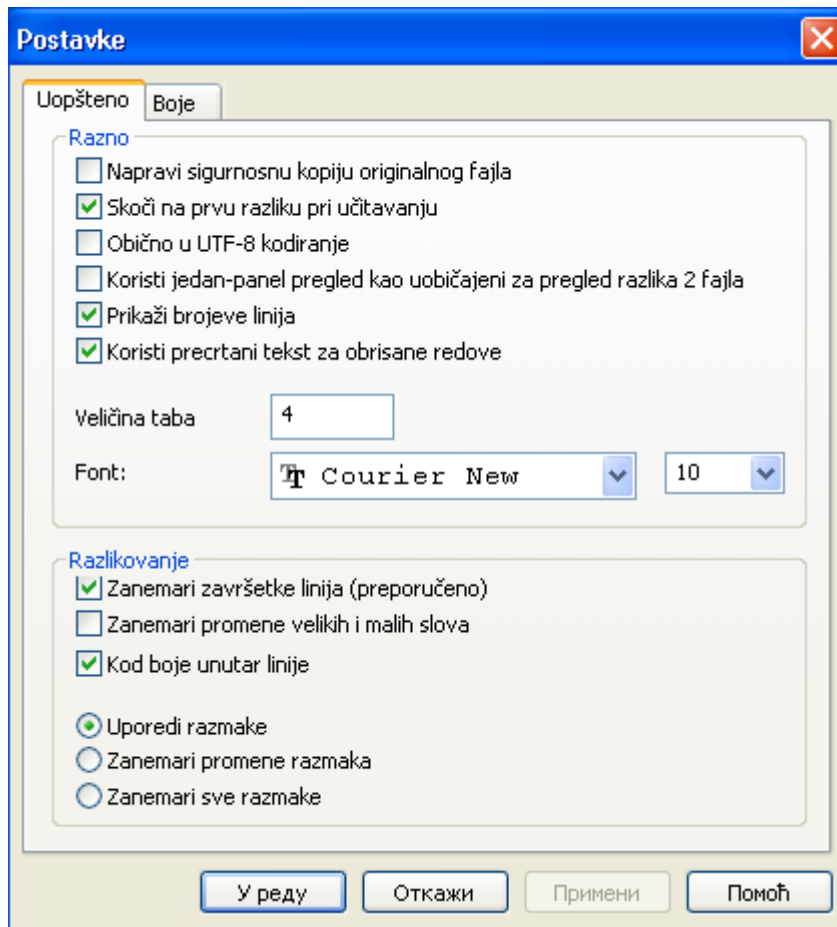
Postavke

Uopšteno
Boje

Razno
Napravi sigurnosnu kopiju originalnog fajla
Skoči na prvu razliku pri učitavanju
Obično u UTF-8 kodiranje
Koristi jedan-panel pregled kao uobičajeni za pregled razlika 2 fajla
Prikaži brojeve linija
Koristi precrtani tekst za obrisane redove

Veličina taba 4
Font: Courier New 10

Razlikovanje
Zanemari završetke linija (preporučeno)
Zanemari promene velikih i malih slova
Kod boje unutar linije

Uporedi razmake
Zanemari promene razmaka
Zanemari sve razmake

У реду
Откажи
Примени
Помоћ